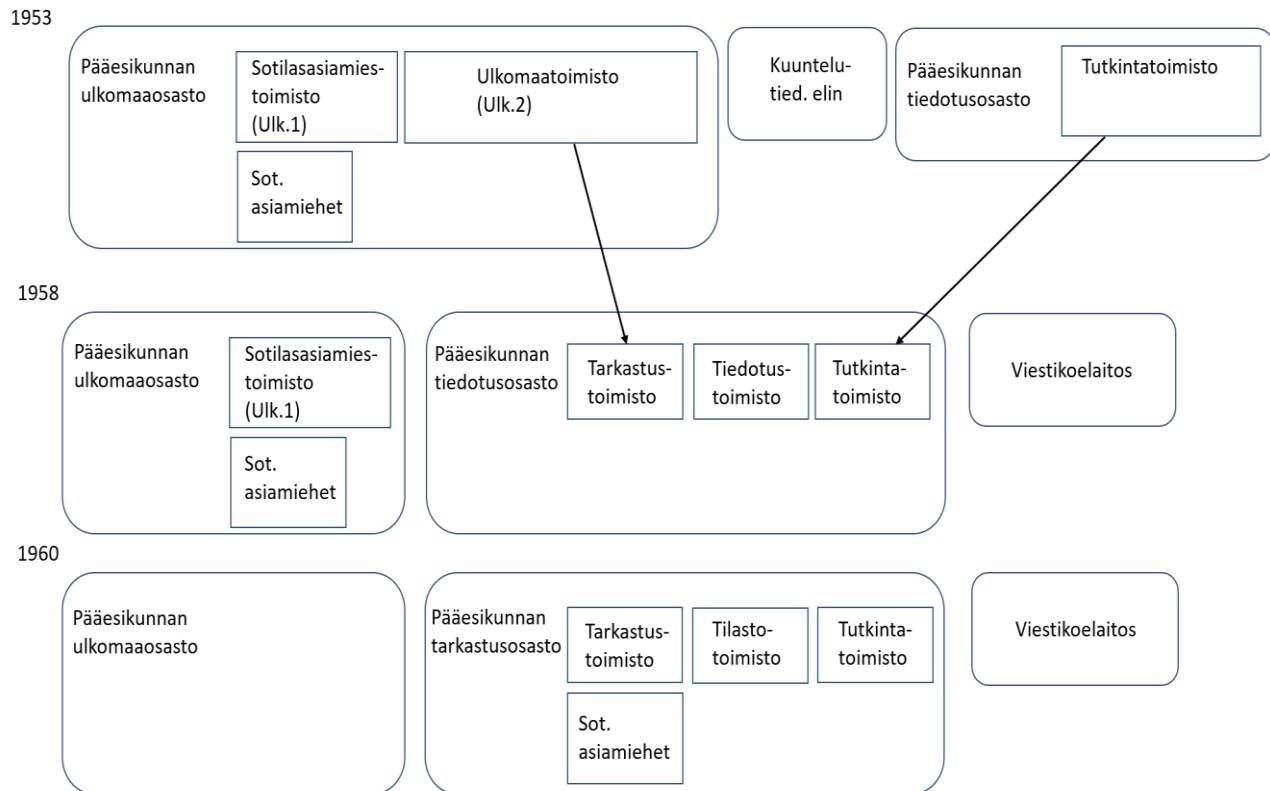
1953

Pääesikunnan ulkomaaosasto

Sotilasasiamies-toimisto (Ulk.1)

Ulkomaatoimisto (Ulk.2)

Sot. asiamiehet

Kuuntelu-tied. elin

Pääesikunnan tiedotusosasto

Tutkintatoimisto

1958

Pääesikunnan ulkomaaosasto

Sotilasasiamies-toimisto (Ulk.1)

Sot. asiamiehet

Pääesikunnan tiedotusosasto

Tarkastus-toimisto

Tiedotus-toimisto

Tutkinta-toimisto

Viestikoelaitos

1960

Pääesikunnan ulkomaaosasto

Pääesikunnan tarkastusosasto

Tarkastus-toimisto

Tilasto-toimisto

Tutkinta-toimisto

Sot. asiamiehet

Viestikoelaitos